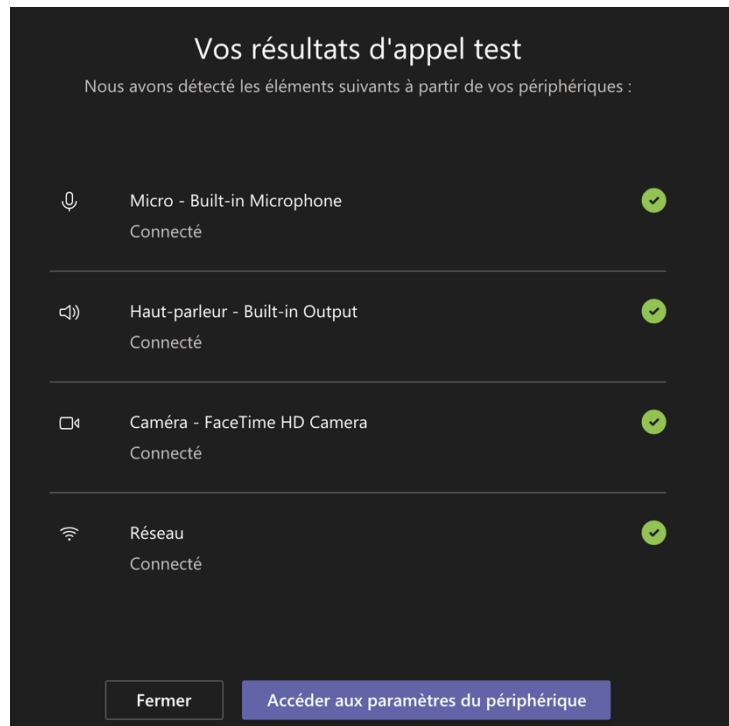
Vos résultats d'appel test

Nous avons détecté les éléments suivants à partir de vos périphériques :

Micro - Built-in Microphone
Connecté

Haut-parleur - Built-in Output
Connecté

Caméra - FaceTime HD Camera
Connecté

Réseau
Connecté

Fermer

Accéder aux paramètres du périphérique